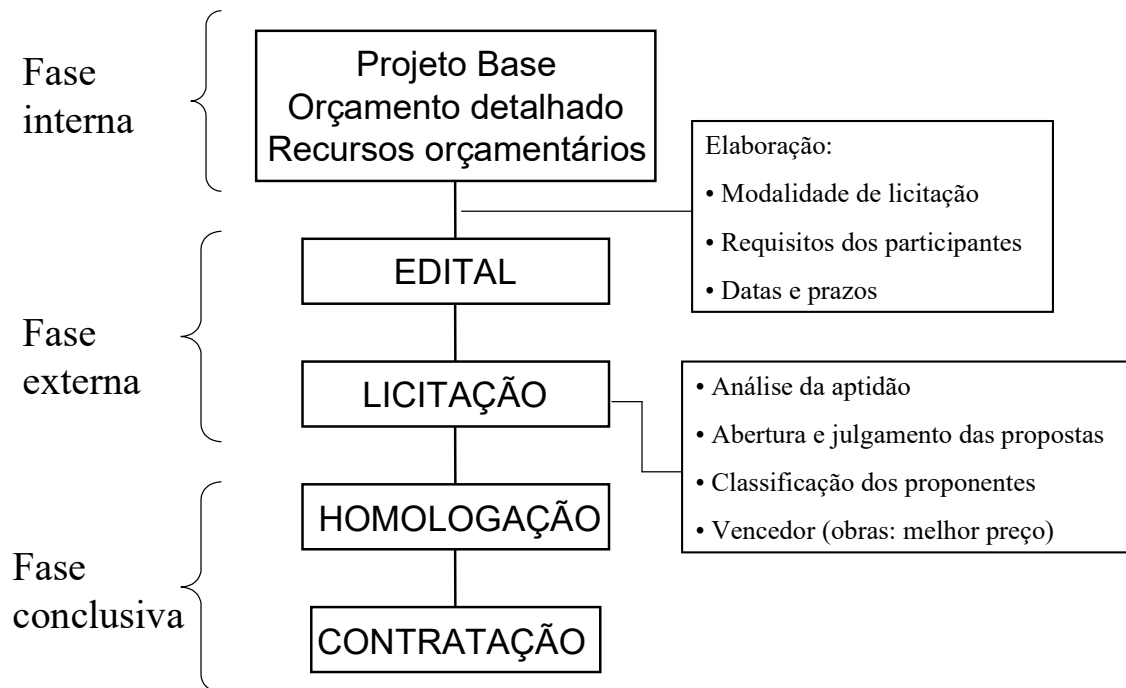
Fase interna

Projeto Base
Orçamento detalhado
Recursos orçamentários

Elaboração:
• Modalidade de licitação
• Requisitos dos participantes
• Datas e prazos

Fase externa

EDITAL

LICITAÇÃO

• Análise da aptidão
• Abertura e julgamento das propostas
• Classificação dos proponentes
• Vencedor (obras: melhor preço)

Fase conclusiva

HOMOLOGAÇÃO

CONTRATAÇÃO